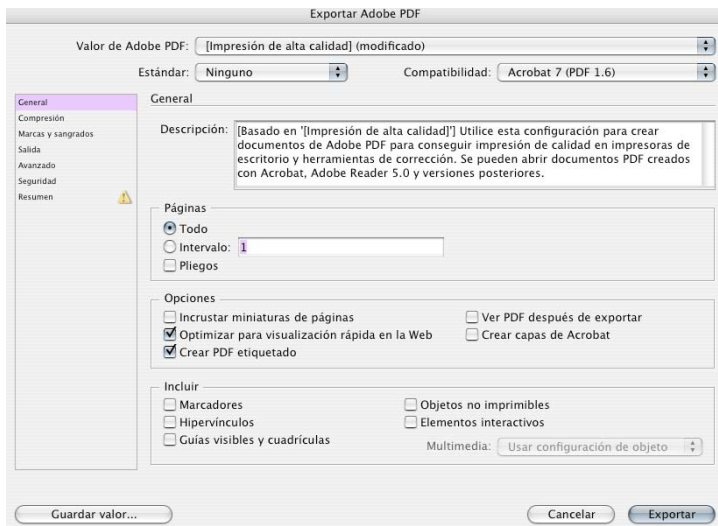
Exportar Adobe PDF

Valor de Adobe PDF: [Impresión de alta calidad] (modificado)

Estándar: Ninguno

Compatibilidad: Acrobat 7 (PDF 1.6)

General
Compresión
Marcas y sangrados
Salida
Avanzado
Seguridad
Resumen

General

Descripción: [Basado en '[Impresión de alta calidad]'] Utilice esta configuración para crear documentos de Adobe PDF para conseguir impresión de calidad en impresoras de escritorio y herramientas de corrección. Se pueden abrir documentos PDF creados con Acrobat, Adobe Reader 5.0 y versiones posteriores.

Páginas
Todo
Intervalo: 1
Pliegos

Opciones
Incrustar miniaturas de páginas
Optimizar para visualización rápida en la Web
Crear PDF etiquetado
Ver PDF después de exportar
Crear capas de Acrobat

Incluir
Marcadores
Hipervínculos
Guías visibles y cuadrículas
Objetos no imprimibles
Elementos interactivos
Multimedia: Usar configuración de objeto

Guardar valor...

Cancelar

Exportar